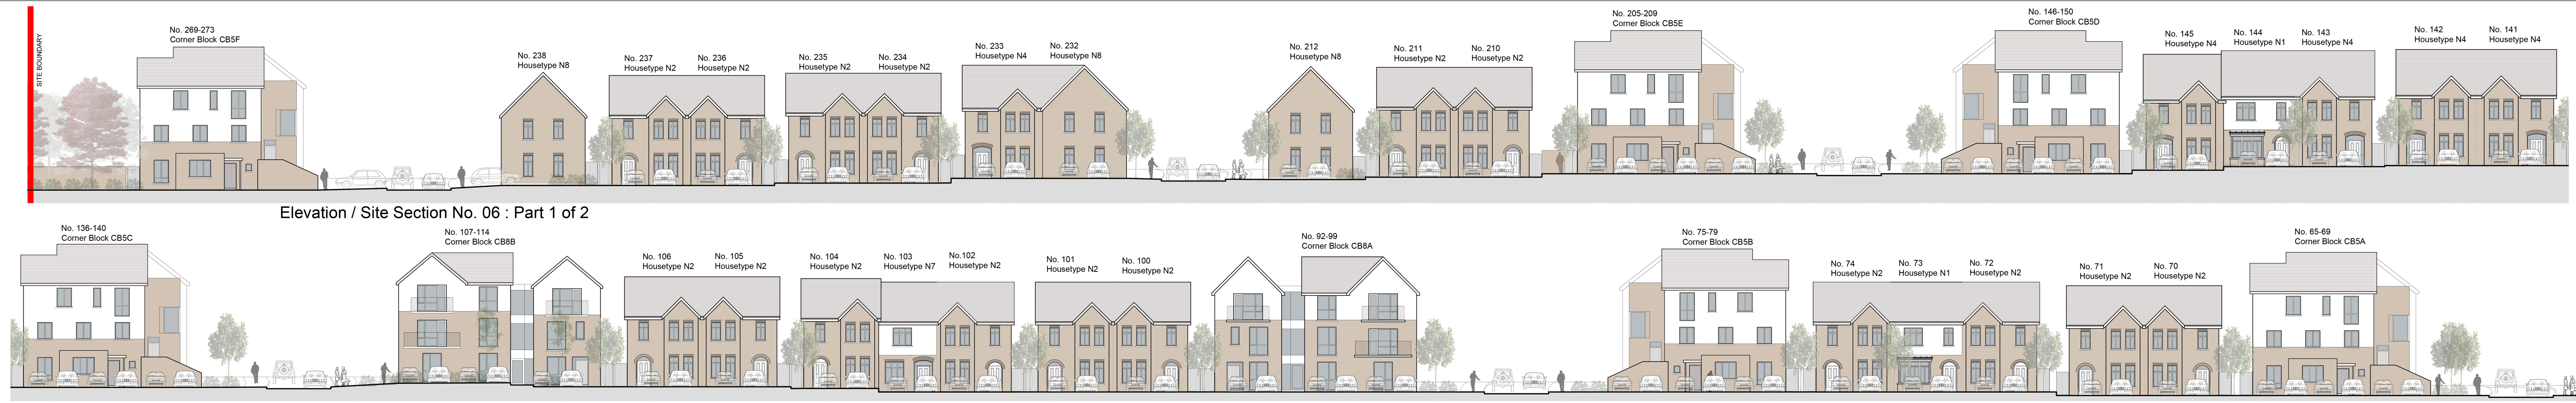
SITE BOUNDARY

No. 269-273
Corner Block CB5F

No. 238
Housetype N8

No. 237
Housetype N2

No. 236
Housetype N2

No. 235
Housetype N2

No. 234
Housetype N2

No. 233
Housetype N4

No. 232
Housetype N8

No. 212
Housetype N8

No. 211
Housetype N2

No. 210
Housetype N2

No. 205-209
Corner Block CB5E

No. 146-150
Corner Block CB5D

No. 145
Housetype N4

No. 144
Housetype N1

No. 143
Housetype N4

No. 142
Housetype N4

No. 141
Housetype N4

Elevation / Site Section No. 06 : Part 1 of 2

No. 136-140
Corner Block CB5C

No. 107-114
Corner Block CB8B

No. 106
Housetype N2

No. 105
Housetype N2

No. 104
Housetype N2

No. 103
Housetype N7

No.102
Housetype N2

No. 101
Housetype N2

No. 100
Housetype N2

No. 92-99
Corner Block CB8A

No. 75-79
Corner Block CB5B

No. 74
Housetype N2

No. 73
Housetype N1

No. 72
Housetype N2

No. 71
Housetype N2

No. 70
Housetype N2

No. 65-69
Corner Block CB5A